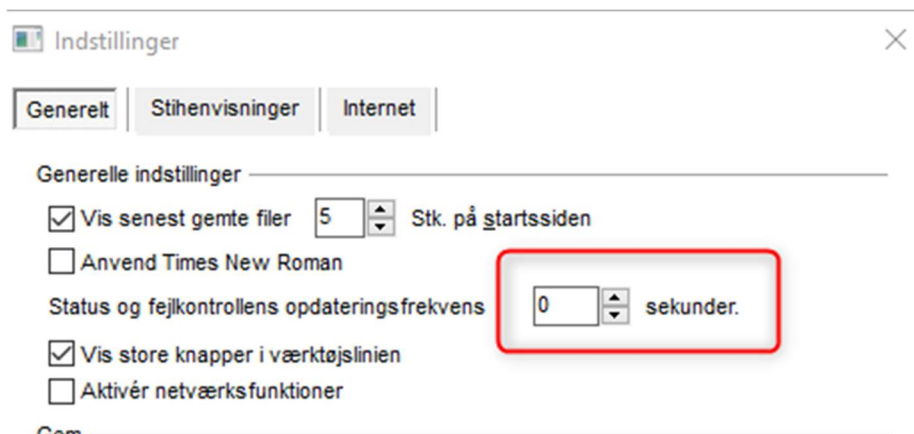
Indstillinger

Generelt | Stihenvisninger | Internet

Generelle indstillinger

Vis senest gemte filer 5 Stk. på startssiden

Anvend Times New Roman

Status og fejlkontrollens opdateringsfrekvens 0 sekunder.

Vis store knapper i værktøjslinien

Aktivér netværksfunktioner

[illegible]